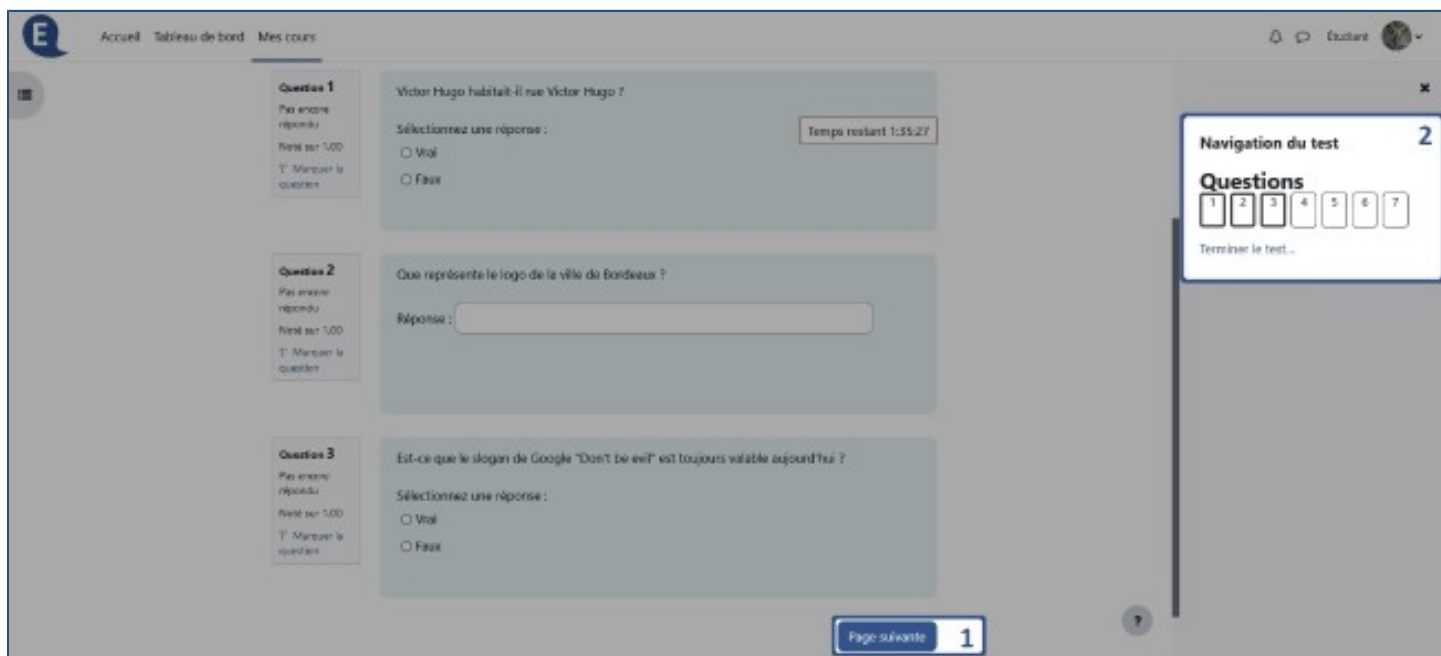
E

Accueil Tableau de bord Mes cours

Étudiant

Question 1
Pas encore répondu
Noté sur 1,00
Marquer la question

Victor Hugo habitait-il rue Victor Hugo ?

Sélectionnez une réponse :
○ Vrai
○ Faux

Temps restant 1:35:27

Question 2
Pas encore répondu
Noté sur 1,00
Marquer la question

Que représente le logo de la ville de Bordeaux ?

Réponse :

Question 3
Pas encore répondu
Noté sur 1,00
Marquer la question

Est-ce que le slogan de Google "Don't be evil" est toujours valable aujourd'hui ?

Sélectionnez une réponse :
○ Vrai
○ Faux

Page suivante 1

?

×

Navigation du test 2

Questions
1 2 3 4 5 6 7

Terminer le test...